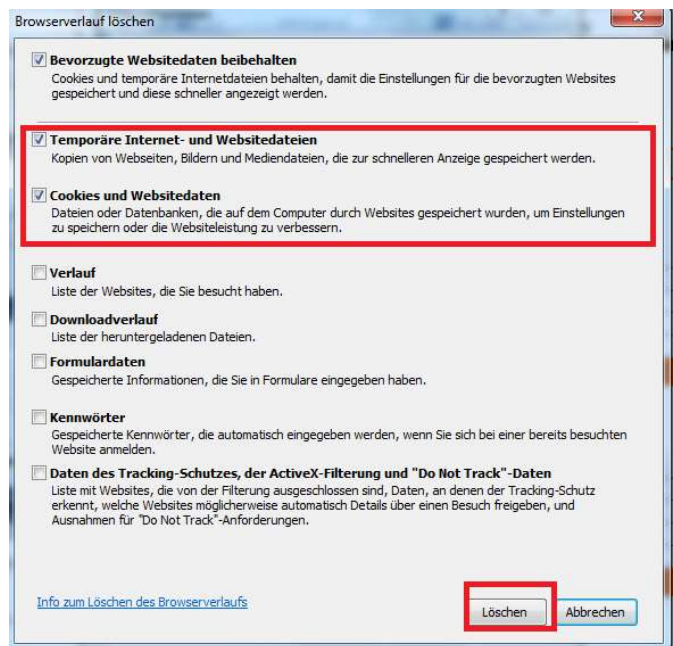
Browserverlauf löschen

Bevorzugte Websitedaten beibehalten
Cookies und temporäre Internetdateien behalten, damit die Einstellungen für die bevorzugten Websites gespeichert und diese schneller angezeigt werden.

Temporäre Internet- und Websitedateien
Kopien von Webseiten, Bildern und Mediendateien, die zur schnelleren Anzeige gespeichert werden.

Cookies und Websitedaten
Dateien oder Datenbanken, die auf dem Computer durch Websites gespeichert wurden, um Einstellungen zu speichern oder die Websiteleistung zu verbessern.

Verlauf
Liste der Websites, die Sie besucht haben.

Downloadverlauf
Liste der heruntergeladenen Dateien.

Formulardaten
Gespeicherte Informationen, die Sie in Formulare eingegeben haben.

Kennwörter
Gespeicherte Kennwörter, die automatisch eingegeben werden, wenn Sie sich bei einer bereits besuchten Website anmelden.

Daten des Tracking-Schutzes, der ActiveX-Filterung und "Do Not Track"-Daten
Liste mit Websites, die von der Filterung ausgeschlossen sind, Daten, an denen der Tracking-Schutz erkennt, welche Websites möglicherweise automatisch Details über einen Besuch freigeben, und Ausnahmen für "Do Not Track"-Anforderungen.

Info zum Löschen des Browserverlaufs

Löschen
Abbrechen